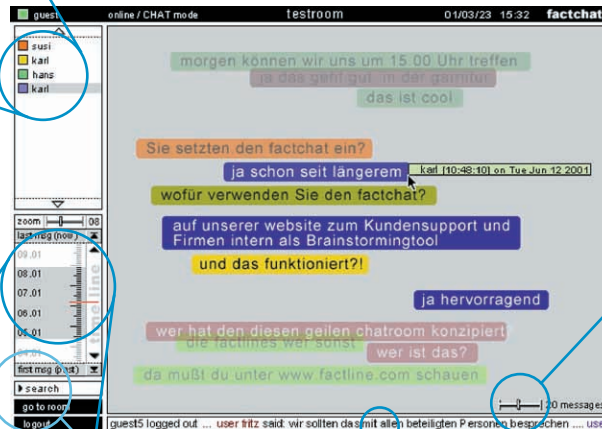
guest online / CHAT mode testroom 01/03/23 15:32 factchat

susi
karl
hans
karl

zoom 08
last msg (now)
09.01
08.01
07.01
06.01
05.01
04.01
timeline
first msg (past)

▸ search
go to room
logout

morgen können wir uns um 15.00 Uhr treffen
ja das gefif gut, in der gamitur
das ist cool
Sie setzten den factchat ein?
ja schon seit längerem
karl [10:48:10] on Tue Jun 12 2001
wofür verwenden Sie den factchat?
auf unserer website zum Kundensupport und Firmen intern als Brainstormingtool
und das funktioniert?!
ja hervorragend
wer hat den diesen geilen chatroom konzipiert
die factlines wer sonst
wer ist das?
da mußt du unter www.factline.com schauen

20 messages

guest5 logged out ... user fritz said: wir sollten das mit allen beteiligten Personen besprechen .... user